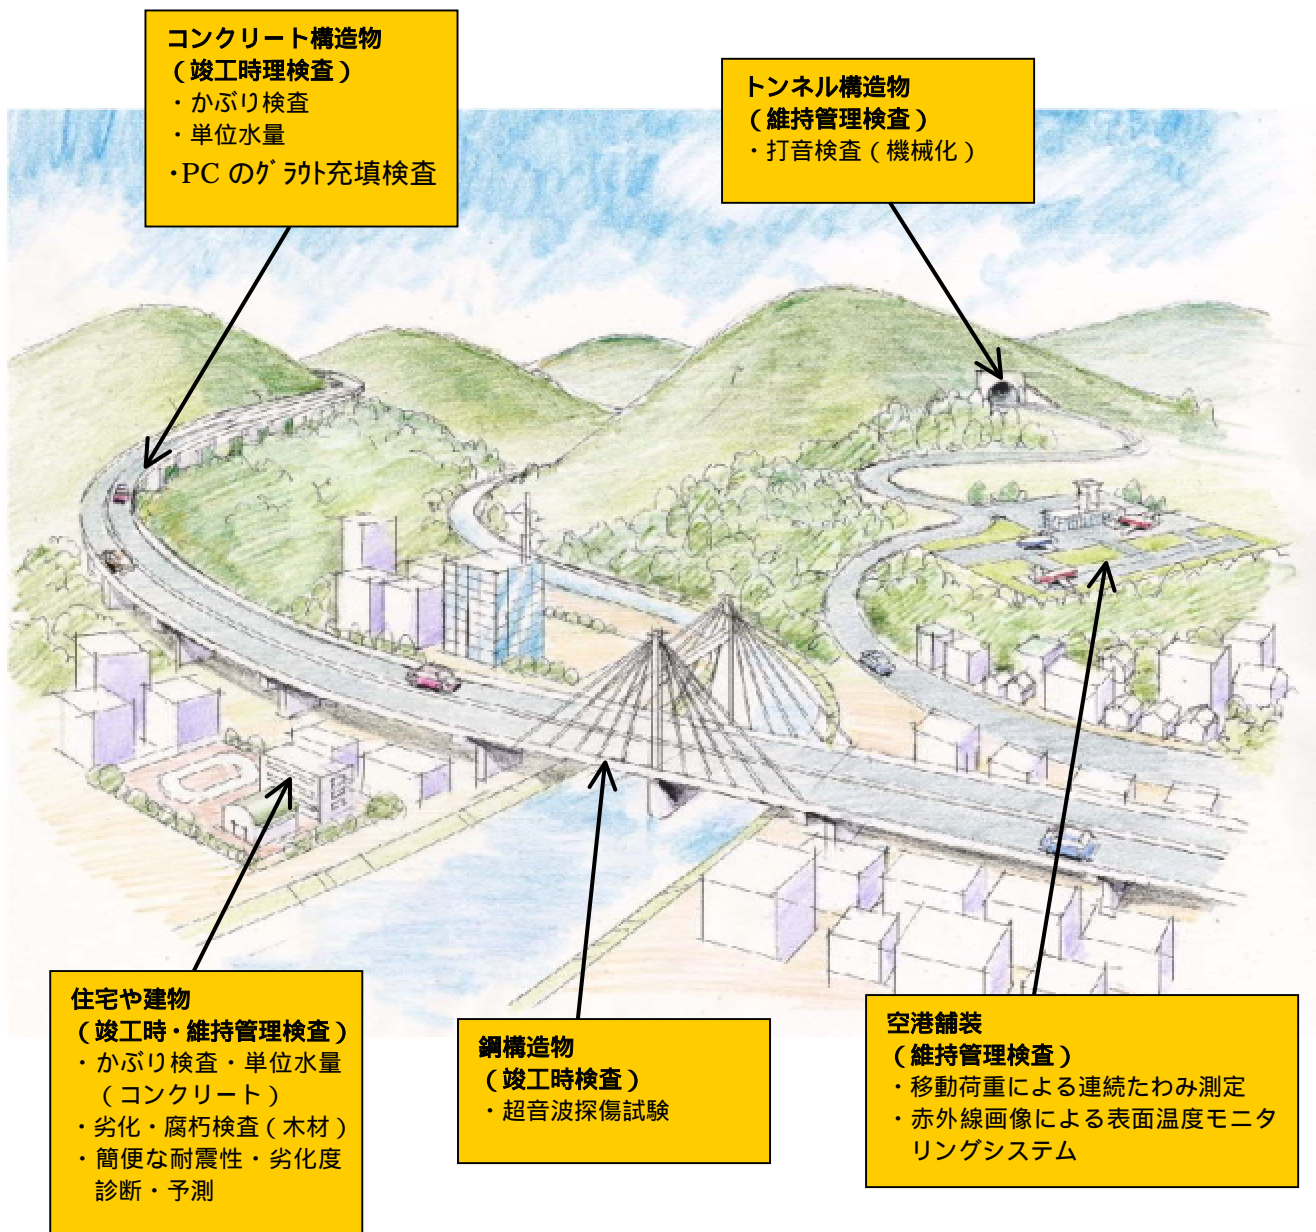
コンクリート構造物
（竣工時理検査）
・かぶり検査
・単位水量
・PC のｸﾞﾗｳﾄ充填検査

トンネル構造物
（維持管理検査）
・打音検査（機械化）

住宅や建物
（竣工時・維持管理検査）
・かぶり検査・単位水量（コンクリート）
・劣化・腐朽検査（木材）
・簡便な耐震性・劣化度診断・予測

鋼構造物
（竣工時検査）
・超音波探傷試験

空港舗装
（維持管理検査）
・移動荷重による連続たわみ測定
・赤外線画像による表面温度モニタリングシステム